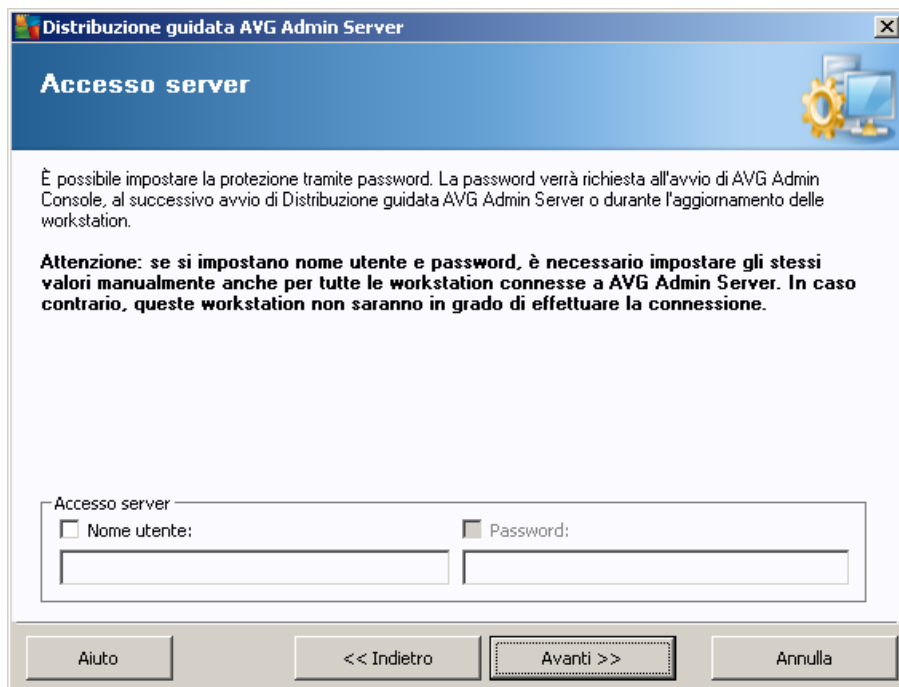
Distribuzione guidata AVG Admin Server

Accesso server

È possibile impostare la protezione tramite password. La password verrà richiesta all'avvio di AVG Admin Console, al successivo avvio di Distribuzione guidata AVG Admin Server o durante l'aggiornamento delle workstation.

**Attenzione: se si impostano nome utente e password, è necessario impostare gli stessi valori manualmente anche per tutte le workstation connesse a AVG Admin Server. In caso contrario, queste workstation non saranno in grado di effettuare la connessione.**

Accesso server

Nome utente:

Password:

Aiuto

<< Indietro

Avanti >>

Annulla